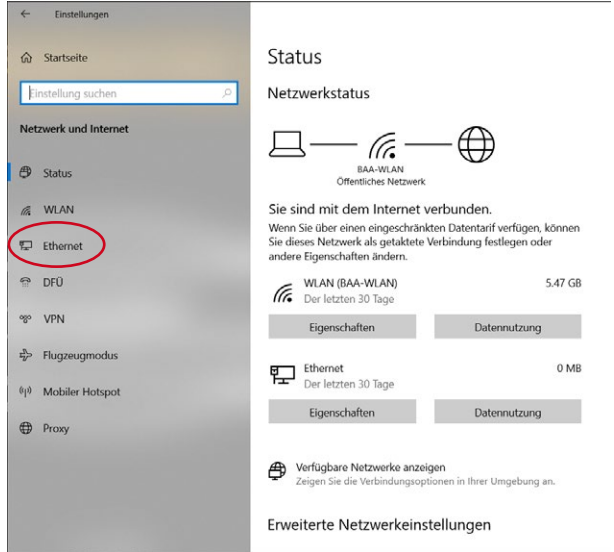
← Einstellungen

Startseite

Einstellung suchen

Netzwerk und Internet

Status

WLAN

Ethernet

DFÜ

VPN

Flugzeugmodus

Mobiler Hotspot

Proxy

Status

Netzwerkstatus

BAA-WLAN
Öffentliches Netzwerk

Sie sind mit dem Internet verbunden.

Wenn Sie über einen eingeschränkten Datentarif verfügen, können Sie dieses Netzwerk als getaktete Verbindung festlegen oder andere Eigenschaften ändern.

WLAN (BAA-WLAN)
Der letzten 30 Tage
5.47 GB

Eigenschaften
Datennutzung

Ethernet
Der letzten 30 Tage
0 MB

Eigenschaften
Datennutzung

Verfügbare Netzwerke anzeigen
Zeigen Sie die Verbindungsoptionen in Ihrer Umgebung an.

Erweiterte Netzwerkeinstellungen